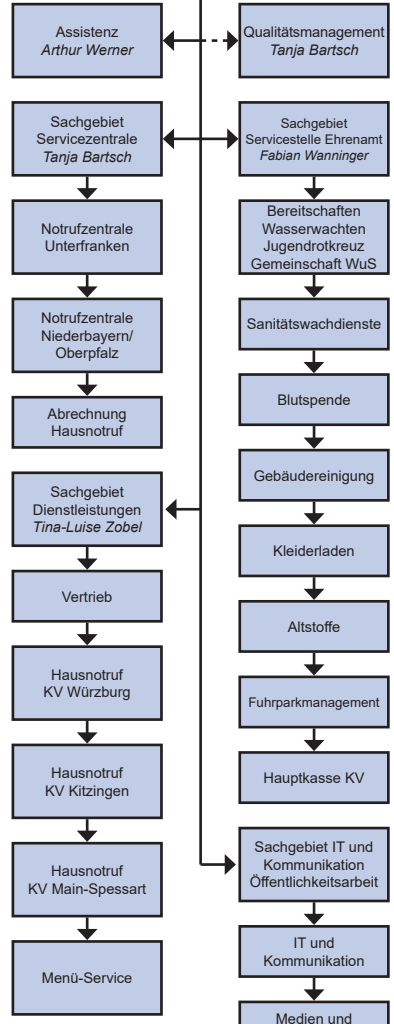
Assistenz
*Arthur Werner*

Qualitätsmanagement
*Tanja Bartsch*

Sachgebiet
Servicezentrale
*Tanja Bartsch*

Sachgebiet
Servicestelle Ehrenamt
*Fabian Wanninger*

Notrufzentrale
Unterfranken

Bereitschaften
Wasserwachten
Jugendrotkreuz
Gemeinschaft WuS

Notrufzentrale
Niederbayern/
Oberpfalz

Sanitätswachdienste

Abrechnung
Hausnotruf

Blutspende

Sachgebiet
Dienstleistungen
*Tina-Luise Zobel*

Gebäudereinigung

Kleiderladen

Vertrieb

Altstoffe

Hausnotruf
KV Würzburg

Fuhrparkmanagement

Hausnotruf
KV Kitzingen

Hauptkasse KV

Hausnotruf
KV Main-Spessart

Sachgebiet IT und
Kommunikation
Öffentlichkeitsarbeit

IT und
Kommunikation

Menü-Service

Medien und